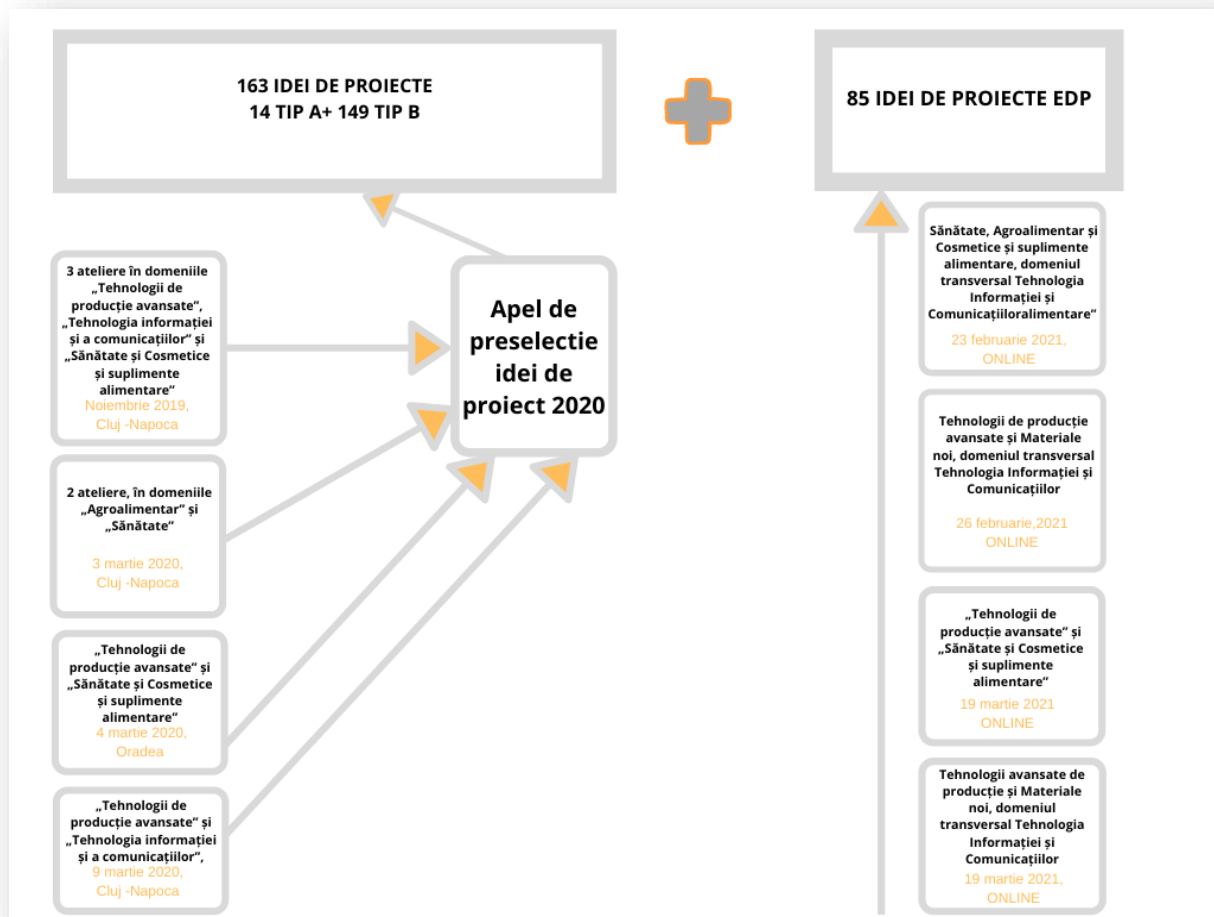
163 IDEI DE PROIECTE
14 TIP A+ 149 TIP B

85 IDEI DE PROIECTE EDP

3 ateliere în domeniile „Tehnologii de producție avansate", „Tehnologia informației și a comunicațiilor" și „Sănătate și Cosmetice și suplimente alimentare"
Noiembrie 2019, Cluj -Napoca

Apel de preselectie idei de proiect 2020

2 ateliere, în domeniile „Agroalimentar" și „Sănătate"
3 martie 2020, Cluj -Napoca

„Tehnologii de producție avansate" și „Sănătate și Cosmetice și suplimente alimentare"
4 martie 2020, Oradea

„Tehnologii de producție avansate" și „Tehnologia informației și a comunicațiilor",
9 martie 2020, Cluj -Napoca

Sănătate, Agroalimentar și Cosmetice și suplimente alimentare, domeniul transversal Tehnologia Informației și Comunicațiiloralimentare"
23 februarie 2021, ONLINE

Tehnologii de producție avansate și Materiale noi, domeniul transversal Tehnologia Informației și Comunicațiilor
26 februarie,2021 ONLINE

„Tehnologii de producție avansate" și „Sănătate și Cosmetice și suplimente alimentare"
19 martie 2021 ONLINE

Tehnologii avansate de producție și Materiale noi, domeniul transversal Tehnologia Informației și Comunicațiilor
19 martie 2021, ONLINE